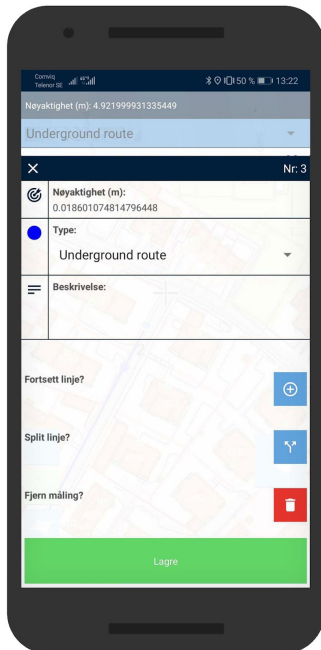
Comviq
Telenor SE
50 % 13:22

Nøyaktighet (m): 4.921999931335449

Underground route

✕
Nr: 3

Nøyaktighet (m):
0.018601074814796448

Type:
Underground route

Beskrivelse:

Fortsett linje?

Split linje?

Fjern måling?

Lagre